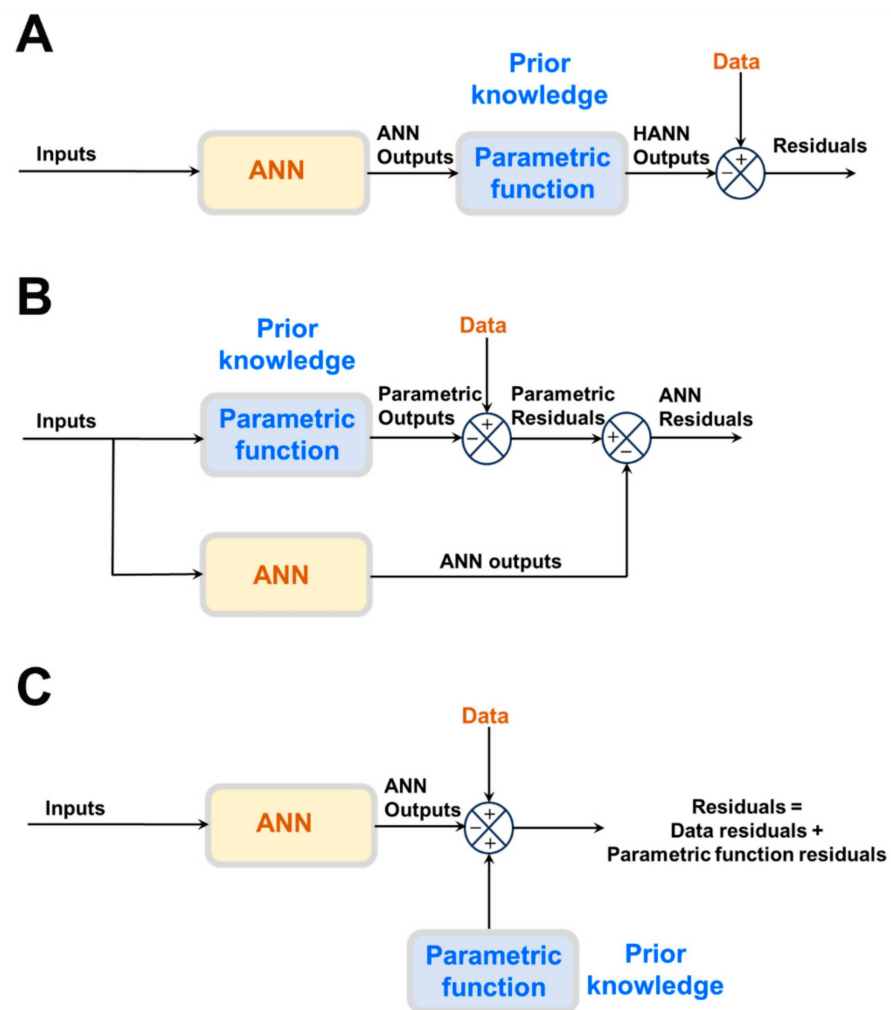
A

Prior knowledge

Data

Inputs

ANN

ANN Outputs

Parametric function

HANN Outputs

+

−

Residuals

B

Prior knowledge

Data

Inputs

Parametric function

Parametric Outputs

+

−

Parametric Residuals

+

−

ANN Residuals

ANN

ANN outputs

C

Data

Inputs

ANN

ANN Outputs

+

−

+

Residuals = Data residuals + Parametric function residuals

Parametric function

Prior knowledge